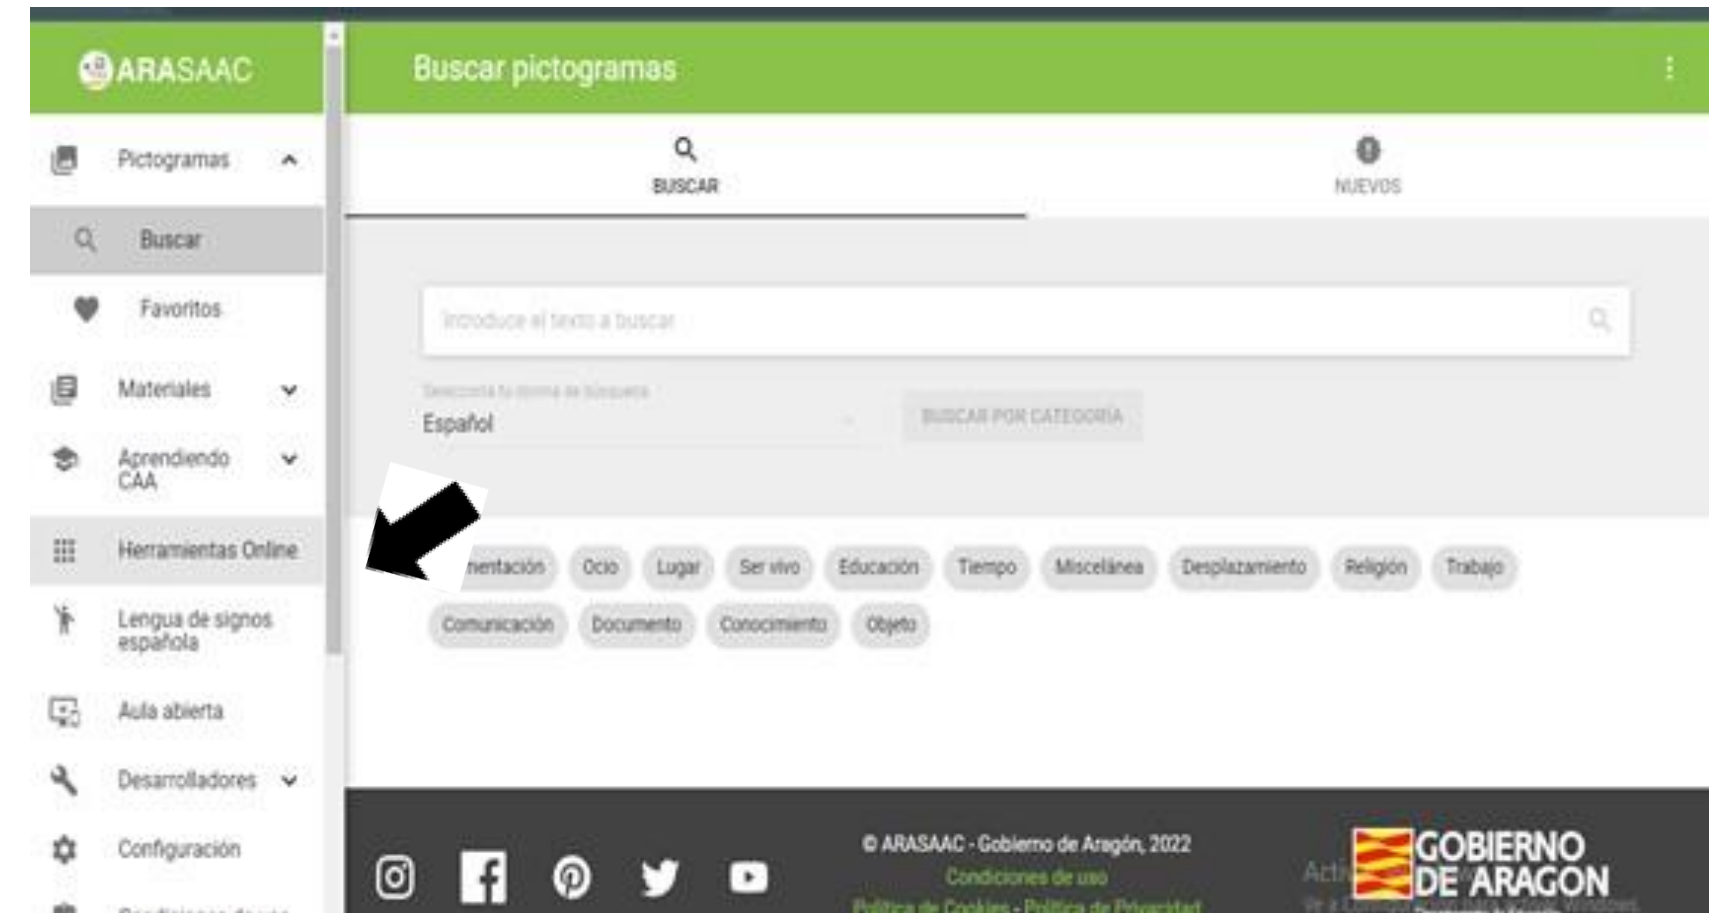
ARASAAC

Pictogramas

Buscar

Favoritos

Materiales

Aprendiendo CAA

Herramientas Online

Lengua de signos española

Aula abierta

Desarrolladores

Configuración

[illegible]

Buscar pictogramas

BUSCAR

NUEVOS

Introduce el texto a buscar

Selecciona tu idioma de búsqueda
Español

BUSCAR POR CATEGORÍA

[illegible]entación Ocio Lugar Ser vivo Educación Tiempo Miscelánea Desplazamiento Religión Trabajo Comunicación Documento Conocimiento Objeto

© ARASAAC - Gobierno de Aragón, 2022
Condiciones de uso
Política de Cookies - Política de Privacidad

GOBIERNO DE ARAGON

Acti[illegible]